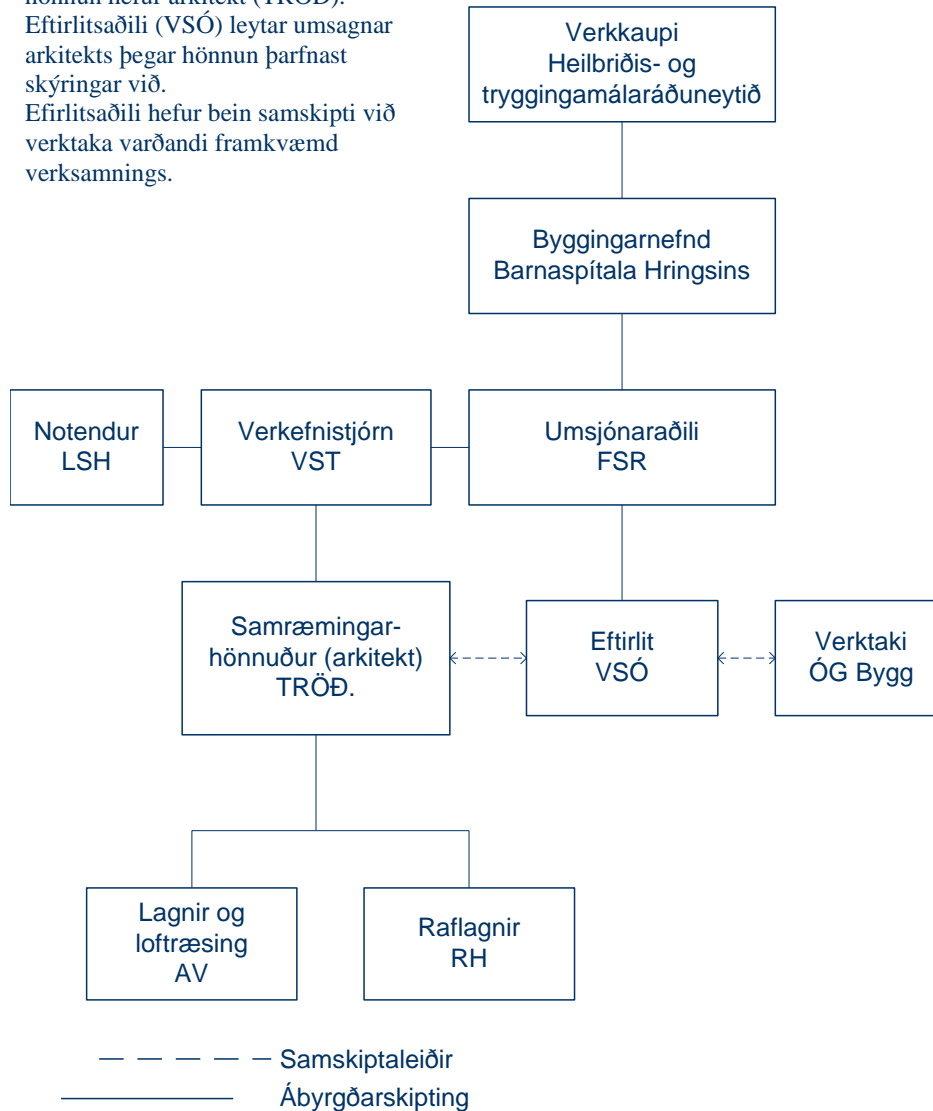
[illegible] hefur arkitekt (TRÖÐ).
Eftirlitsaðili (VSÓ) leytar umsagnar arkitekts þegar hönnun þarfnast skýringar við.
Efirlitsaðili hefur bein samskipti við verktaka varðandi framkvæmd verksamnings.

Verkkaupi
Heilbriðis- og tryggingamálaráðuneytið

Byggingarnefnd
Barnaspítala Hringsins

Notendur
LSH

Verkefnistjórn
VST

Umsjónaraðili
FSR

Samræmingarhönnuður (arkitekt)
TRÖÐ.

Eftirlit
VSÓ

Verktaki
ÓG Bygg

Lagnir og loftræsing
AV

Raflagnir
RH

Samskiptaleiðir
Ábyrgðarskipting